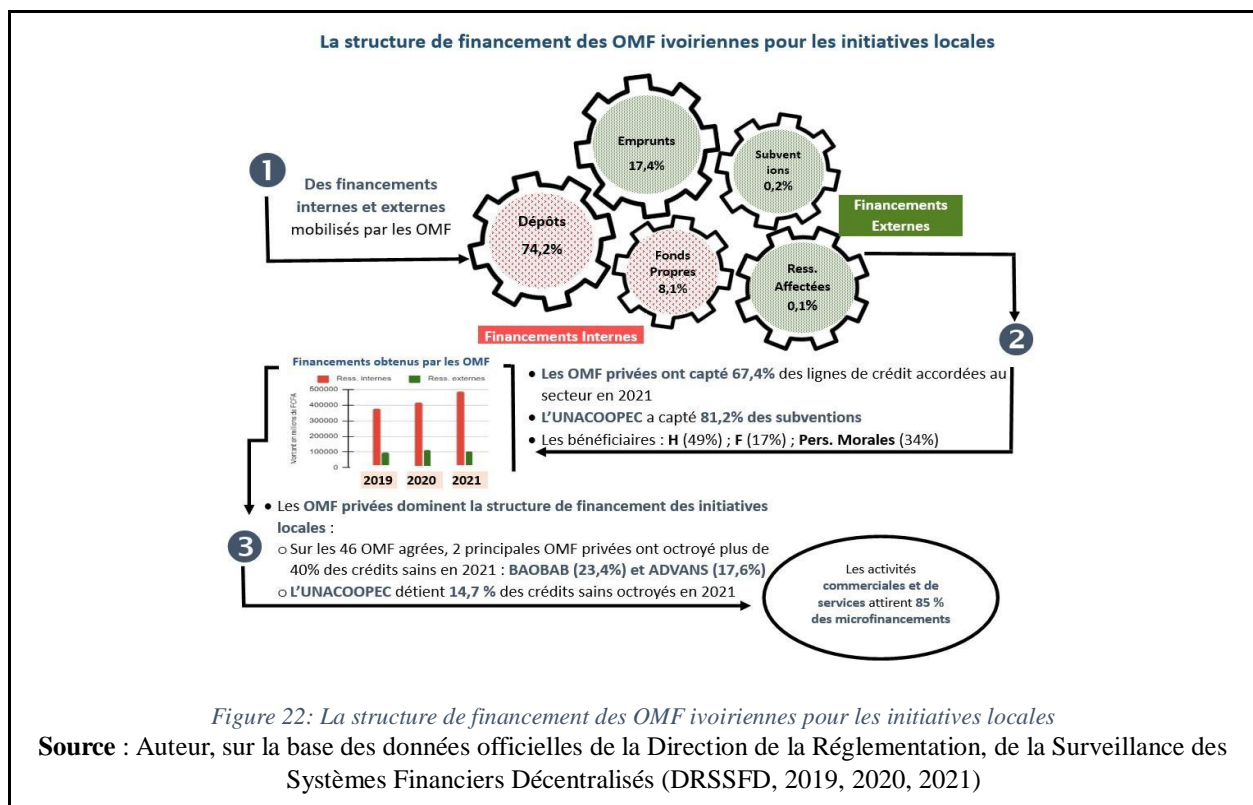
La structure de financement des OMF ivoiriennes pour les initiatives locales

1

Des financements internes et externes mobilisés par les OMF

Emprunts
17,4%

Subvent ions
0,2%

Dépôts
74,2%

Fonds Propres
8,1%

Ress. Affectées
0,1%

Financements Externes

Financements Internes

2

Financements obtenus par les OMF

Ress. internes Ress. externes

500000
400000
300000
200000
100000
0

Montant en millions de FCFA

2019 2020 2021

• Les OMF privées ont capté 67,4% des lignes de crédit accordées au secteur en 2021
• L'UNACOOPEC a capté 81,2% des subventions
• Les bénéficiaires : H (49%) ; F (17%) ; Pers. Morales (34%)

3

• Les OMF privées dominent la structure de financement des initiatives locales :
o Sur les 46 OMF agrées, 2 principales OMF privées ont octroyé plus de 40% des crédits sains en 2021 : BAOBAB (23,4%) et ADVANS (17,6%)
o L'UNACOOPEC détient 14,7 % des crédits sains octroyés en 2021

Les activités commerciales et de services attirent 85 % des microfinancements

Figure 22: La structure de financement des OMF ivoiriennes pour les initiatives locales
Source : Auteur, sur la base des données officielles de la Direction de la Réglementation, de la Surveillance des Systèmes Financiers Décentralisés (DRSSFD, 2019, 2020, 2021)